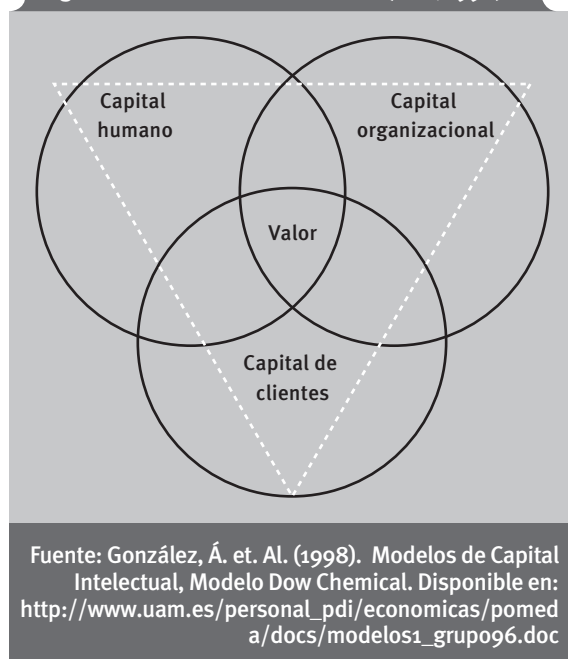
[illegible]

Capital humano

Capital organizacional

Valor

Capital de clientes

Fuente: González, Á. et. Al. (1998). Modelos de Capital Intelectual, Modelo Dow Chemical. Disponible en: http://www.uam.es/personal_pdi/economicas/pomeda/docs/modelos1_grupo96.doc